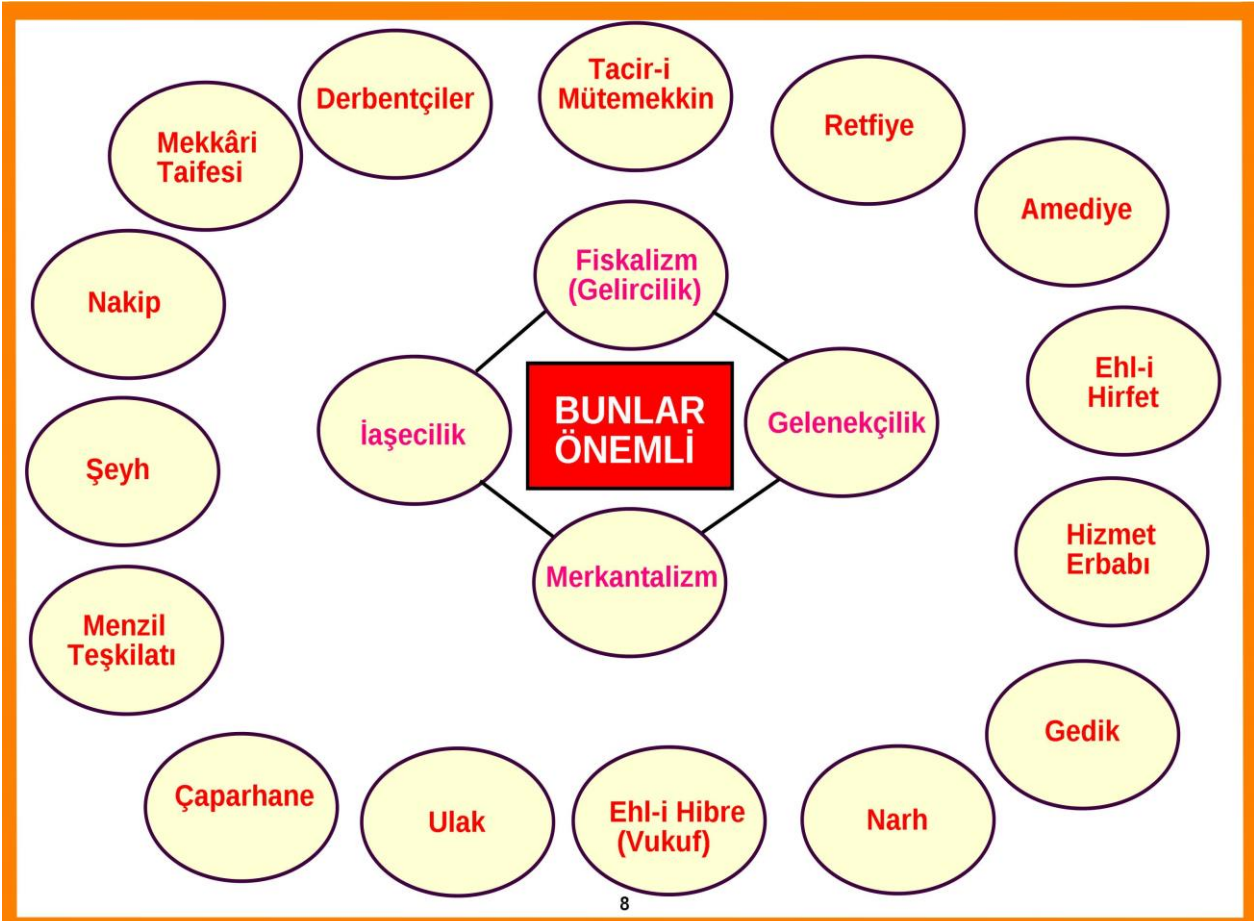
Derbentçiler

Tacir-i Mütemekkin

Retfiye

Mekkâri Taifesi

Amediye

Nakip

Fiskalizm (Gelircilik)

Ehl-i Hirfet

İaşecilik

BUNLAR ÖNEMLİ

Gelenekçilik

Şeyh

Merkantalizm

Hizmet Erbabı

Menzil Teşkilatı

Gedik

Çaparhane

Ulak

Ehl-i Hibre (Vukuf)

Narh

8